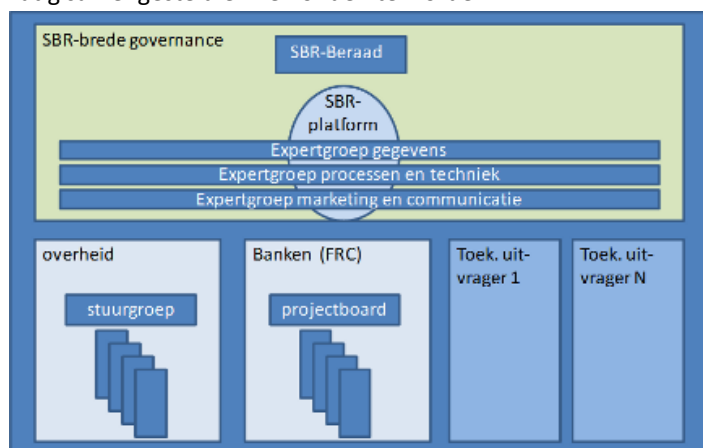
SBR-brede governance

SBR-Beraad

SBR-platform

Expertgroep gegevens

Expertgroep processen en techniek

Expertgroep marketing en communicatie

overheid

stuurgroep

Banken (FRC)

projectboard

Toek. uitvrager 1

Toek. uitvrager N